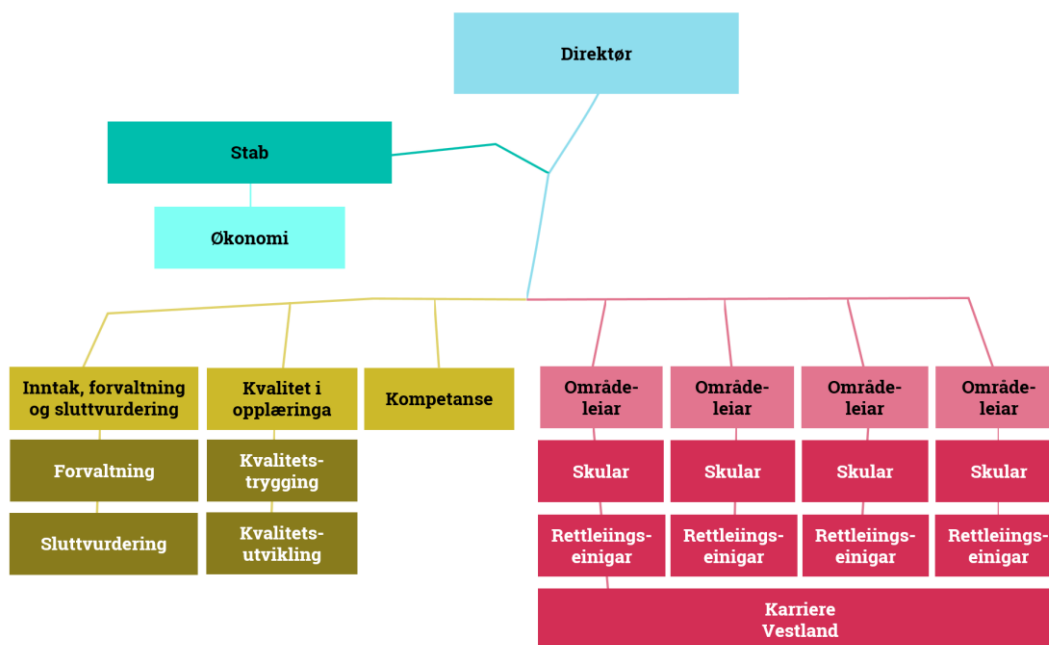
Direktør

Stab

Økonomi

Inntak, forvaltning og sluttvurdering

Forvaltning

Sluttvurdering

Kvalitet i opplæringa

Kvalitetstrygging

Kvalitetsutvikling

Kompetanse

Områdeleiar

Skular

Rettleiingseinigar

Områdeleiar

Skular

Rettleiingseinigar

Områdeleiar

Skular

Rettleiingseinigar

Områdeleiar

Skular

Rettleiingseinigar

Karriere Vestland